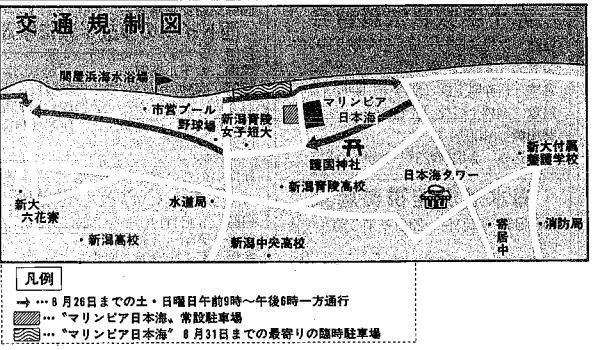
交通規制図

関屋浜海水浴場

・市営プール

野球場

新潟青陵女子短大

マリンピア日本海

護国神社

新大付属養護学校

・新潟青陵高校

日本海タワー

新大六花寮

水道局

・寄居中

・消防局

・新潟高校

新潟中央高校

凡例

→ … 8月26日までの土・日曜日午前9時～午後6時一方通行

… "マリンピア日本海" 常設駐車場

… "マリンピア日本海" 8月31日までの最寄りの臨時駐車場